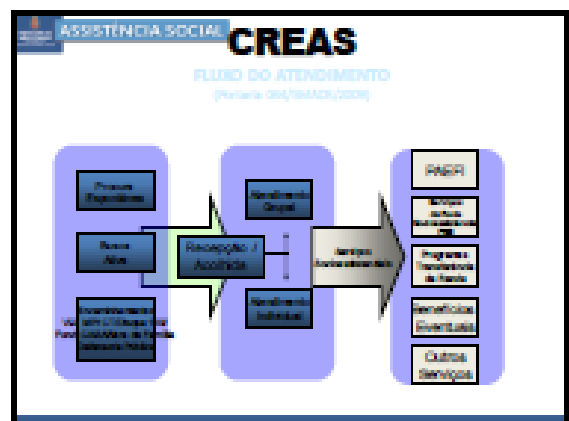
ASSISTÊNCIA SOCIAL CREAS

FLUXO DO ATENDIMENTO

(Portaria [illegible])

Procura Espontânea

Busca Ativa

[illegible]

Recepção / Acolhida

Atendimento Grupal

Atendimento Individual

Serviços Socioassistenciais

PAEFI

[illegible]

Programa Transferência de Renda

Benefícios Eventuais

Outros Serviços